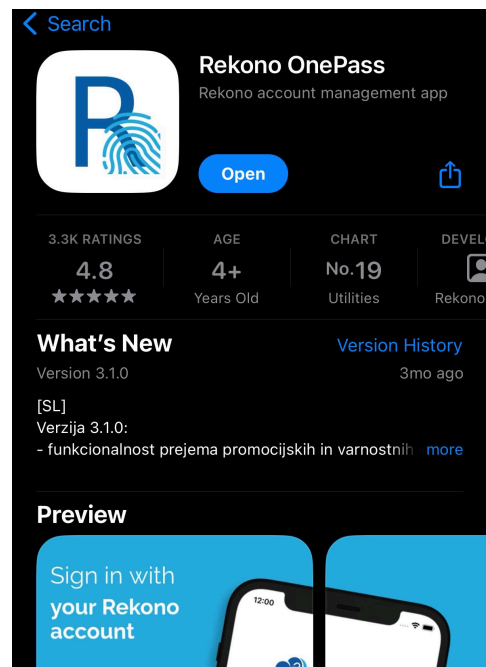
Search

Rekono OnePass
Rekono account management app

Open

3.3K RATINGS
4.8
★★★★★

AGE
4+
Years Old

CHART
No.19
Utilities

DEVEL
Rekono

What's New
Version History
Version 3.1.0
3mo ago

[SL]
Verzija 3.1.0:
- funkcionalnost prejema promocijskih in varnostnih more

Preview

Sign in with
your Rekono
account

12:00